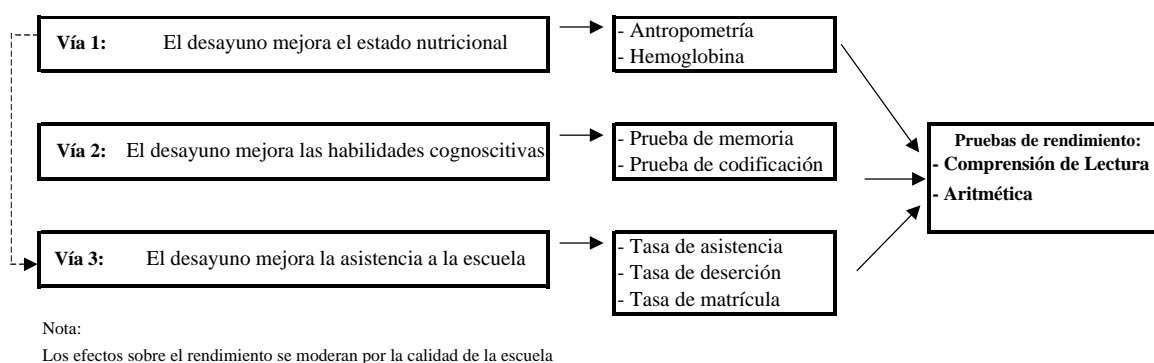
Vía 1: El desayuno mejora el estado nutricional

- Antropometría
- Hemoglobina

Vía 2: El desayuno mejora las habilidades cognoscitivas

- Prueba de memoria
- Prueba de codificación

Vía 3: El desayuno mejora la asistencia a la escuela

- Tasa de asistencia
- Tasa de deserción
- Tasa de matrícula

Pruebas de rendimiento:
- Comprensión de Lectura
- Aritmética

Nota:

Los efectos sobre el rendimiento se moderan por la calidad de la escuela